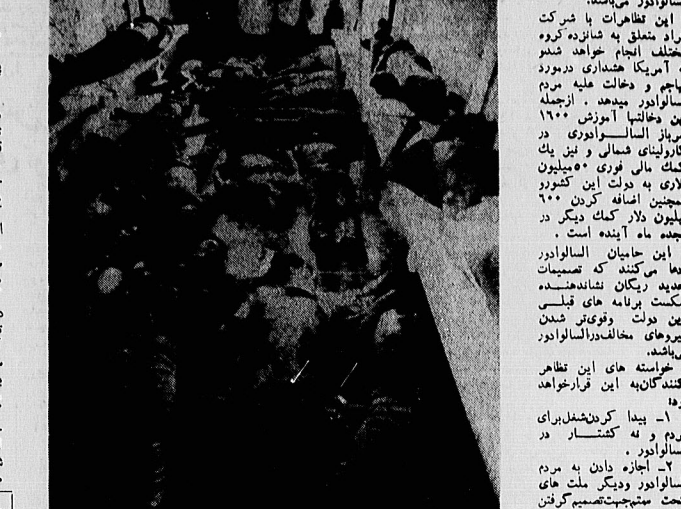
سالوادور میباشد.
این تظاهرات با شرکت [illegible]راد متعلق به شانزده گروه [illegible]ختلف انجام خواهد شدو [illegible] آمریکا هشداری درمورد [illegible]اچم و دخالت علیه مردم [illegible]سالوادور میدهد . ازجمله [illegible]ین دخالتها آموزش ۱۶۰۰ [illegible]سرباز السالوادوری در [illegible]کارولینای شمالی و نیز یك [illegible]کمك مالی فوری ۵۰میلیون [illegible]لاری به دولت این کشورو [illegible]همچنین اضافه کردن ۶۰۰ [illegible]میلیون دلار کمك دیگر در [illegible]هجده ماه آینده است .

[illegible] این حامیان السالوادور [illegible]دعا میکنند که تصمیمات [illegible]جدید ریگان نشاندهنده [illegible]شکست برنامه های قبلی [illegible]ین دولت وقوی‌تر شدن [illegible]نیروهای مخالف درالسالوادور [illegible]میباشد.

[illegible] خواسته های این تظاهر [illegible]کنندگان‌به این قرارخواهد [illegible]ود:

۱- بپدا کردن‌شغل‌برای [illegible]مردم و نه کشتار در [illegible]سالوادور .

۲- اجازه دادن به مردم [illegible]سالوادور ودیگر ملت های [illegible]تحت ستم‌جهت‌تصمیم گرفتن